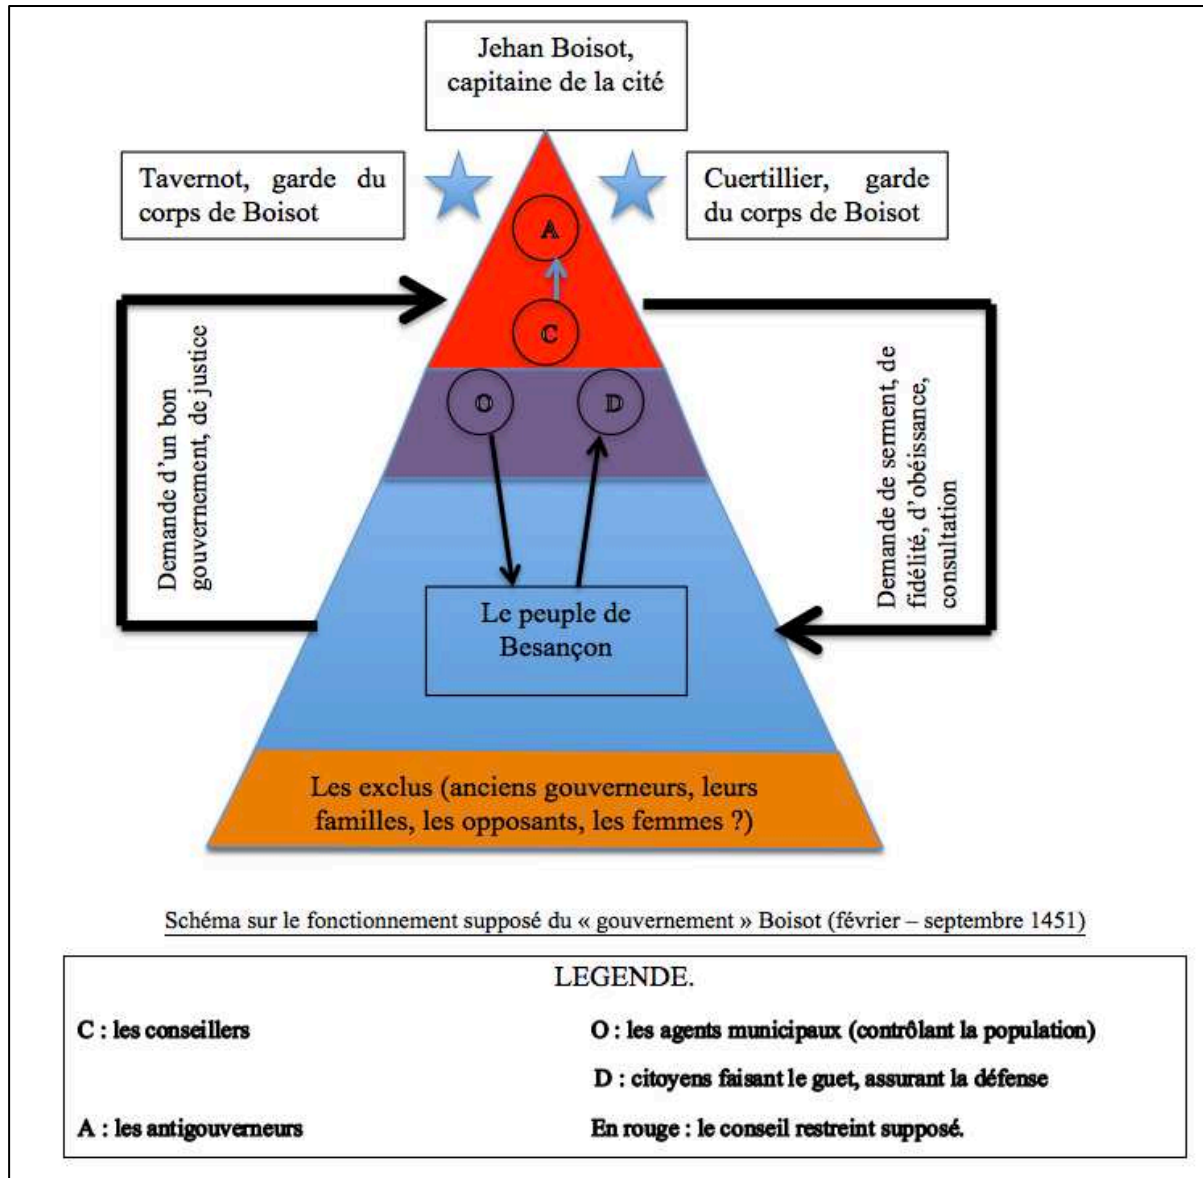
Jehan Boisot, capitaine de la cité

Tavernot, garde du corps de Boisot

Cuertillier, garde du corps de Boisot

A

C

O

D

Demande d'un bon gouvernement, de justice

Demande de serment, de fidélité, d'obéissance, consultation

Le peuple de Besançon

Les exclus (anciens gouverneurs, leurs familles, les opposants, les femmes ?)

Schéma sur le fonctionnement supposé du « gouvernement » Boisot (février – septembre 1451)

LEGENDE.

C : les conseillers

O : les agents municipaux (contrôlant la population)

D : citoyens faisant le guet, assurant la défense

A : les antigouverneurs

En rouge : le conseil restreint supposé.